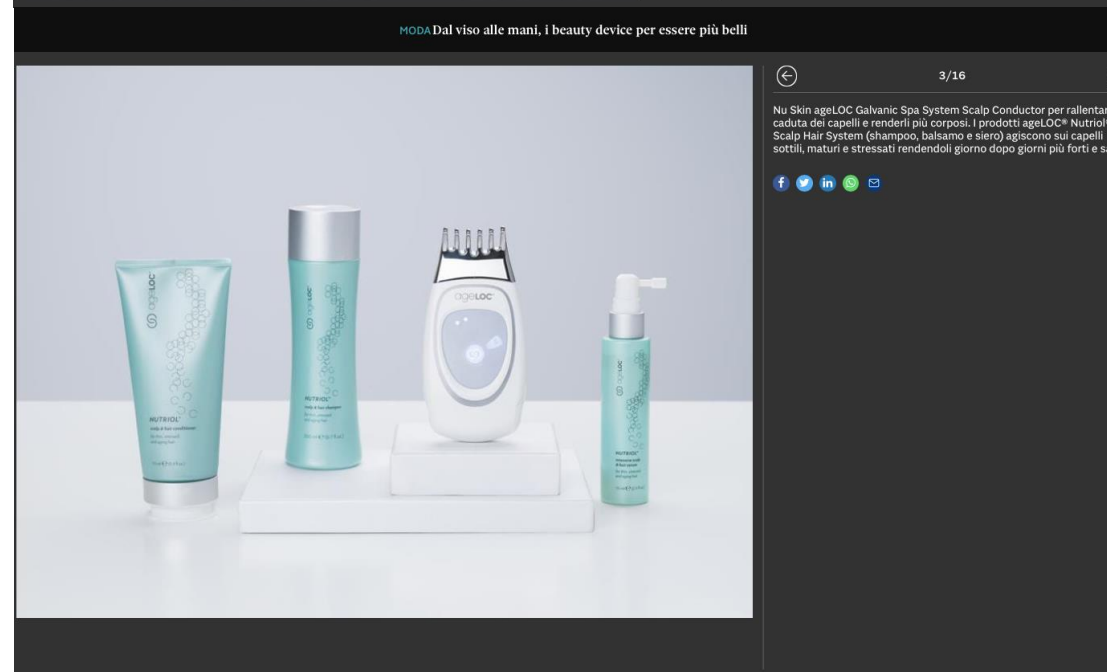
MODA Dal viso alle mani, i beauty device per essere più belli

3/16

Nu Skin ageLOC Galvanic Spa System Scalp Conductor per rallentar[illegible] caduta dei capelli e renderli più corposi. I prodotti ageLOC® Nutriol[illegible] Scalp Hair System (shampoo, balsamo e siero) agiscono sui capelli sottili, maturi e stressati rendendoli giorno dopo giorni più forti e s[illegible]

ageLOC

NUTRIOL

ageLOC

NUTRIOL

ageLOC

ageLOC

NUTRIOL